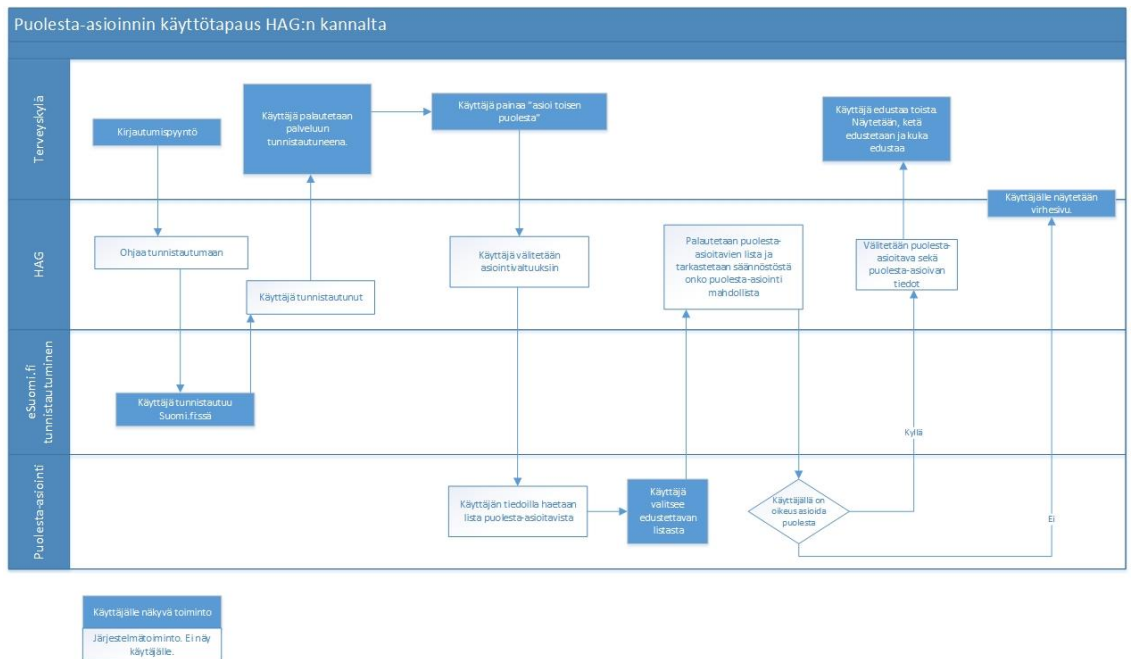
Puolesta-asioinnin käyttötapaus HAG:n kannalta

Terveyskylä

Kirjautumispyyntö

Käyttäjä palautetaan palveluun tunnistautuneena.

Käyttäjä painaa "asioi toisen puolesta"

Käyttäjä edustaa toista. Näytetään, ketä edustetaan ja kuka edustaa

Käyttäjälle näytetään virhesivu.

HAG

Ohjaa tunnistautumaan

Käyttäjä tunnistautunut

Käyttäjä välitetään asiointivaltuuksiin

Palautetaan puolesta-asioitavien lista ja tarkastetaan säännöstöstä onko puolesta-asiointi mahdollista

Välitetään puolesta-asioitava sekä puolesta-asioivan tiedot

eSuomi.fi tunnistautuminen

Käyttäjä tunnistautuu Suomi.fissä

Kyllä

Puolesta-asiointi

Käyttäjän tiedoilla haetaan lista puolesta-asioitavista

Käyttäjä valitsee edustettavan listasta

Käyttäjällä on oikeus asioida puolesta

Ei

Käyttäjälle näkyvä toiminto

Järjestelmätoiminto. Ei näy käytäjälle.